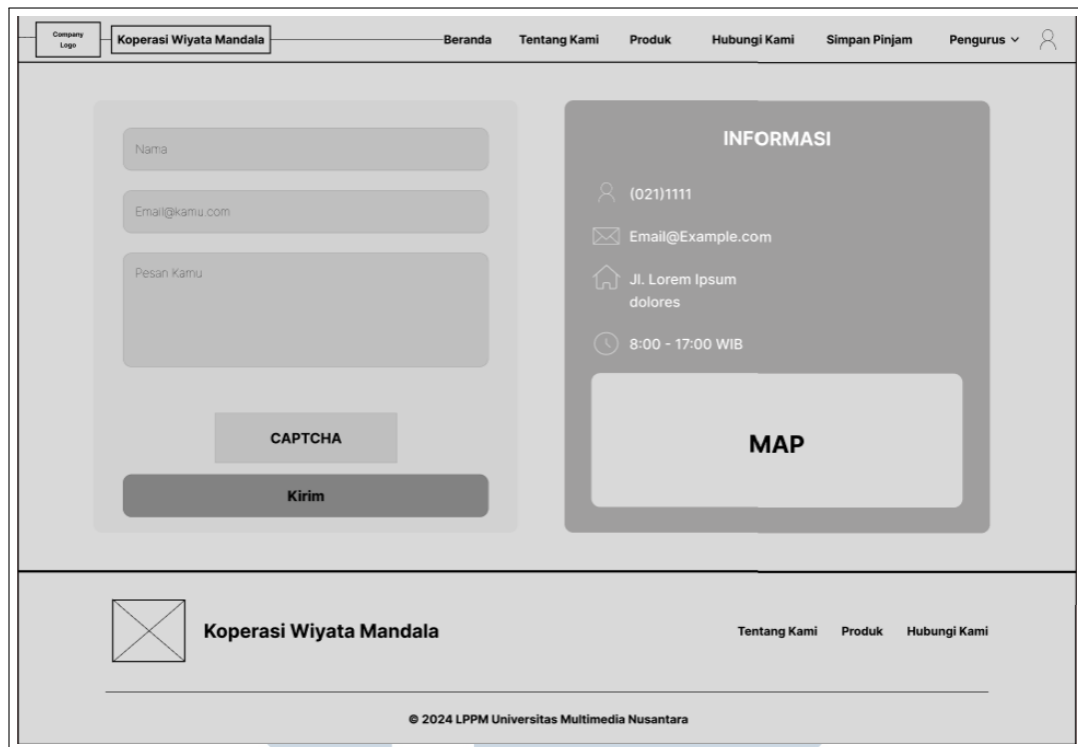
Company Logo

Koperasi Wiyata Mandala

Beranda Tentang Kami Produk Hubungi Kami Simpan Pinjam Pengurus

Nama

Email@kamu.com

Pesan Kamu

CAPTCHA

Kirim

INFORMASI

(021)1111

Email@Example.com

Jl. Lorem Ipsum dolores

8:00 - 17:00 WIB

MAP

Koperasi Wiyata Mandala

Tentang Kami Produk Hubungi Kami

© 2024 LPPM Universitas Multimedia Nusantara